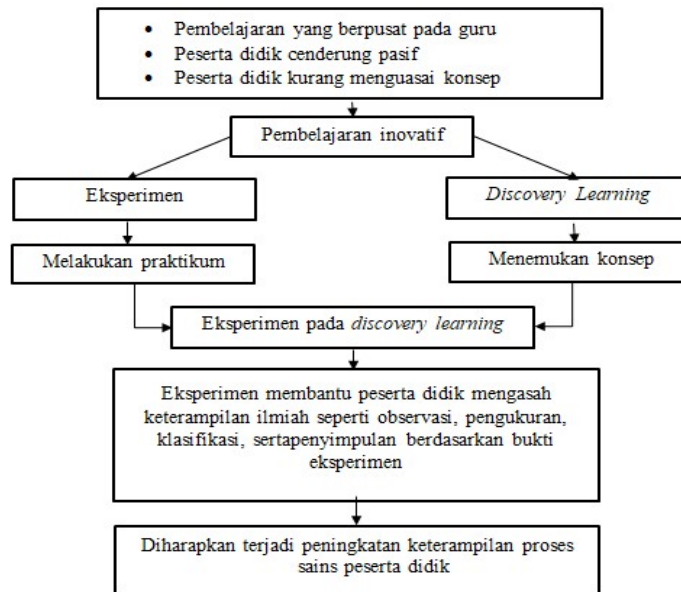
• Pembelajaran yang berpusat pada guru
• Peserta didik cenderung pasif
• Peserta didik kurang menguasai konsep

Pembelajaran inovatif

Eksperimen

Discovery Learning

Melakukan praktikum

Menemukan konsep

Eksperimen pada discovery learning

Eksperimen membantu peserta didik mengasah keterampilan ilmiah seperti observasi, pengukuran, klasifikasi, sertapenyimpulan berdasarkan bukti eksperimen

Diharapkan terjadi peningkatan keterampilan proses sains peserta didik